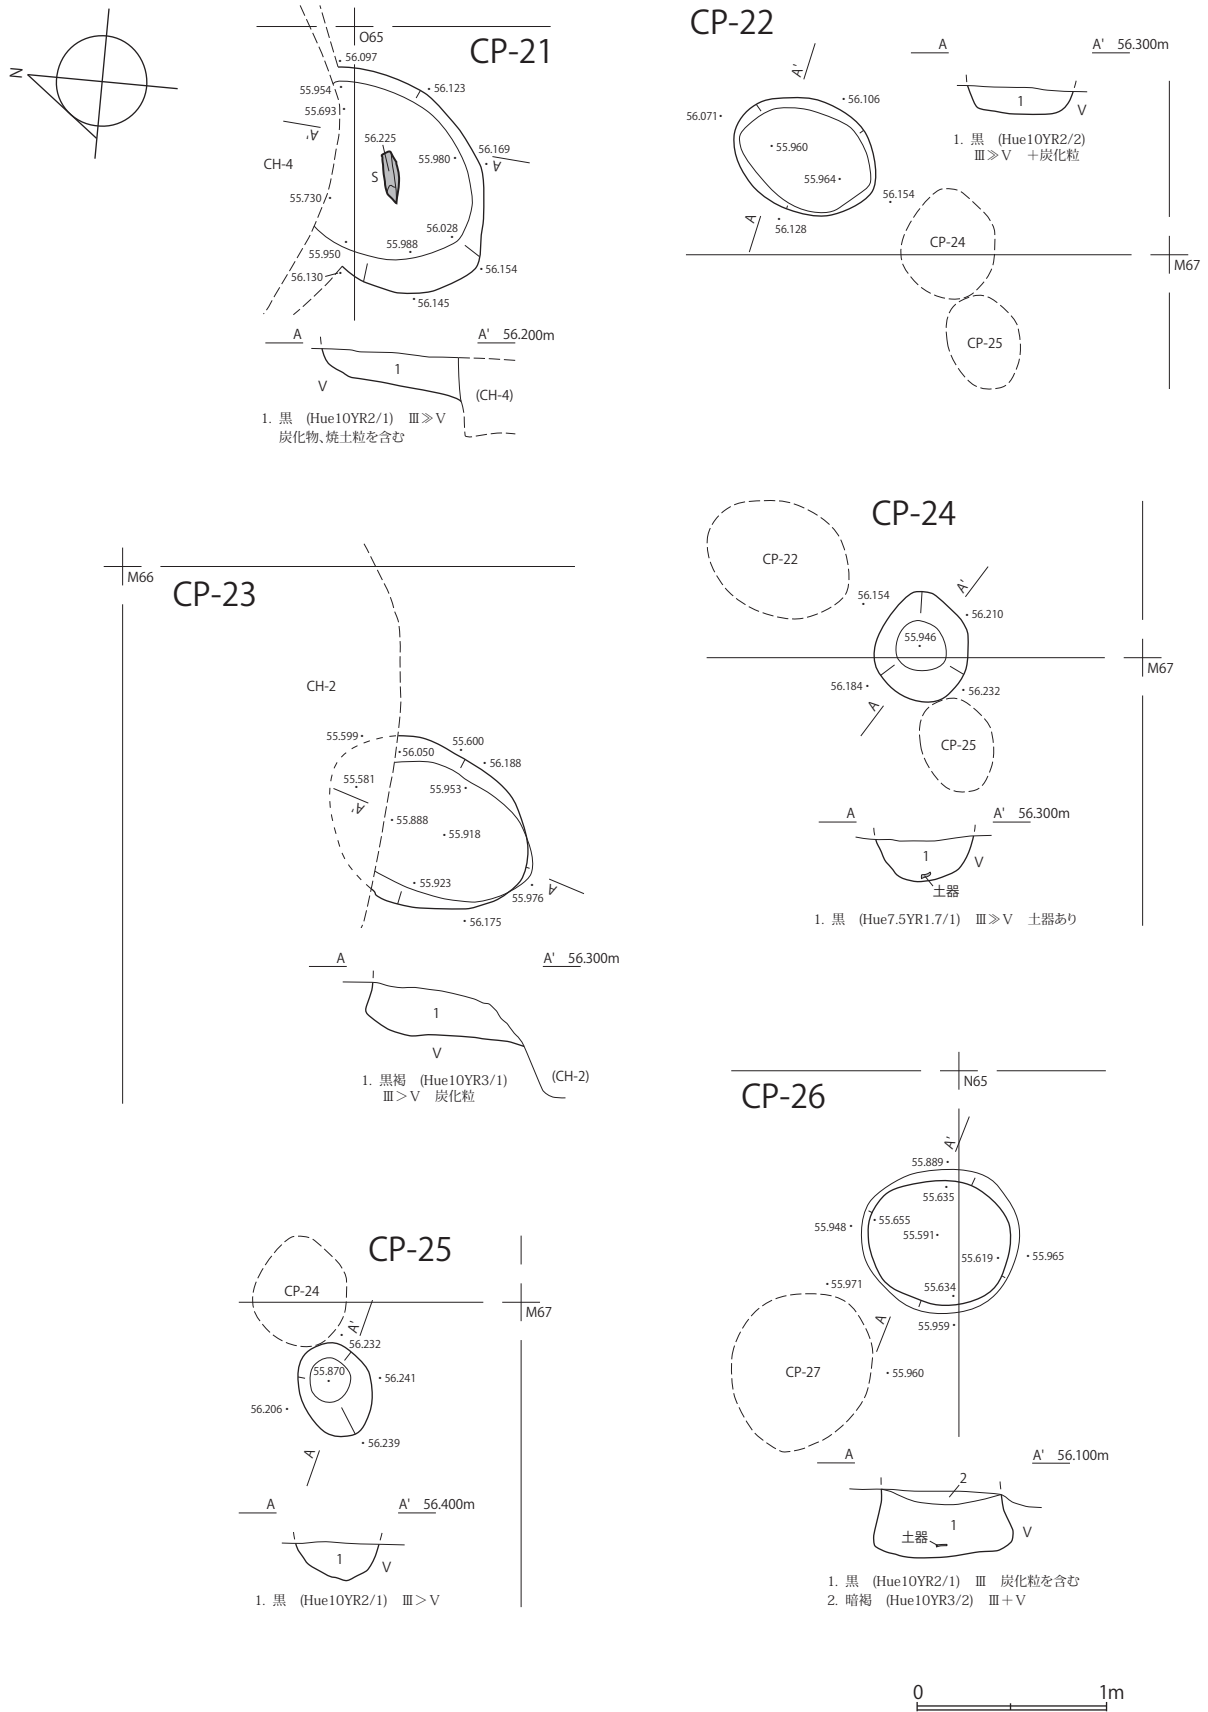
N

O65

CP-21

56.097
55.954
56.123
55.693
A'
56.225
56.169
CH-4
S
55.980
A
55.730
56.028
55.988
55.950
56.154
56.130
56.145

A
A' 56.200m
1
V
(CH-4)

1. 黒 (Hue10YR2/1) Ⅲ≫Ⅴ
炭化物、焼土粒を含む

CP-22

A
A' 56.300m
A'
56.106
1
56.071
V
1. 黒 (Hue10YR2/2)
Ⅲ≫Ⅴ ＋炭化粒
55.960
55.964
56.154
A
56.128
CP-24
M67
CP-25

CP-24

CP-22
A'
56.154
56.210
55.946
M67
56.184
56.232
A
CP-25

A
A' 56.300m
1
V
土器

1. 黒 (Hue7.5YR1.7/1) Ⅲ≫Ⅴ 土器あり

M66
CP-23

CH-2

55.599
56.050
55.600
56.188
55.581
55.953
A'
55.888
55.918
55.923
A
55.976
56.175

A
A' 56.300m
1
V
1. 黒褐 (Hue10YR3/1)
Ⅲ＞Ⅴ 炭化粒
(CH-2)

CP-26
N65

A'
55.889
55.635
55.948
55.655
55.591
55.619
55.965
55.971
55.634
A
55.959
CP-27
55.960

A
A' 56.100m
2
1
V
土器

1. 黒 (Hue10YR2/1) Ⅲ 炭化粒を含む
2. 暗褐 (Hue10YR3/2) Ⅲ＋Ⅴ

CP-25

CP-24
M67
A'
56.232
55.870
56.241
56.206
56.239
A

A
A' 56.400m
1
V

1. 黒 (Hue10YR2/1) Ⅲ＞Ⅴ

0
1m